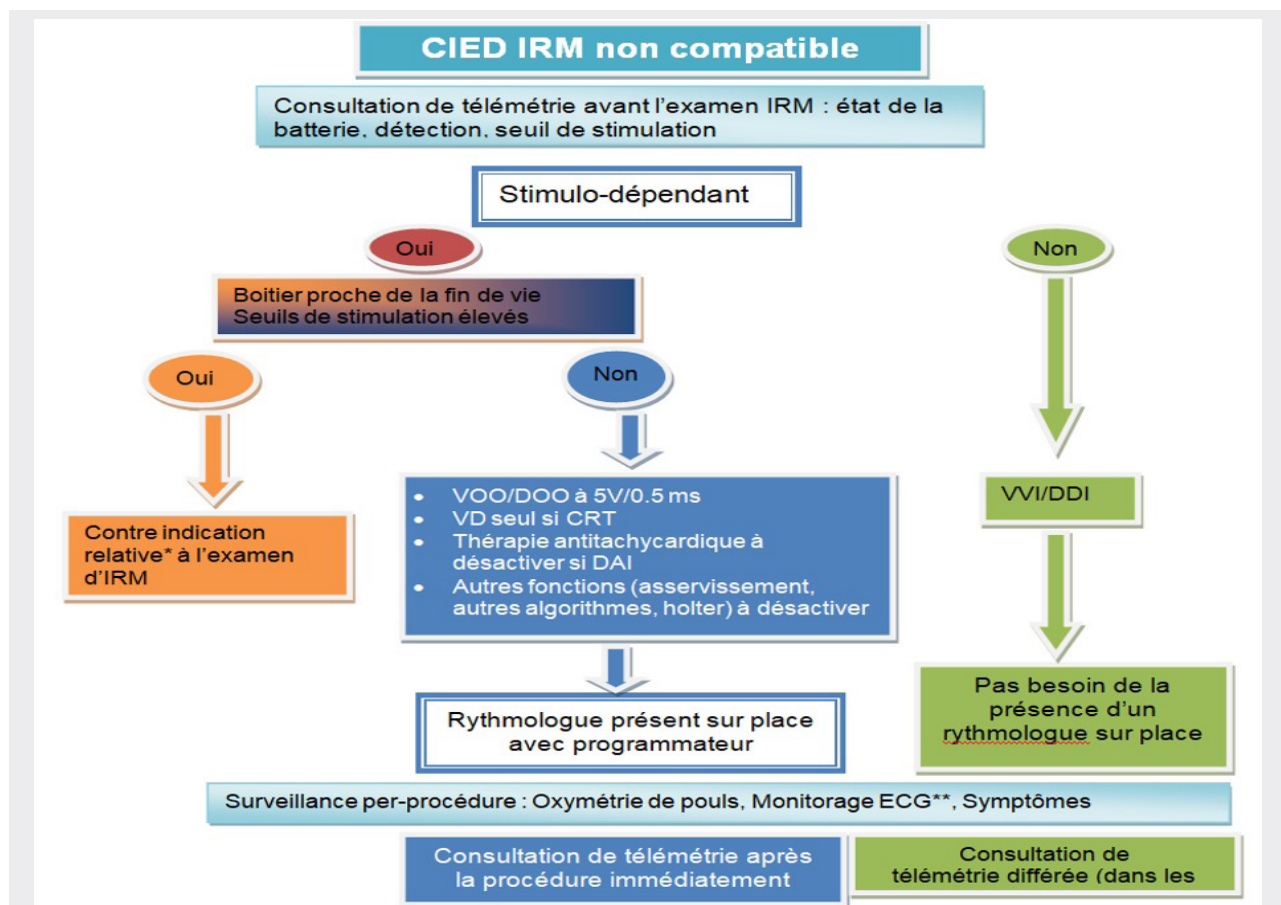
CIED IRM non compatible

Consultation de télémétrie avant l'examen IRM : état de la batterie, détection, seuil de stimulation

Stimulo-dépendant

Oui

Boitier proche de la fin de vie
Seuils de stimulation élevés

Oui

Contre indication relative* à l'examen d'IRM

Non

- VOO/DOO à 5V/0.5 ms
- VD seul si CRT
- Thérapie antitachycardique à désactiver si DAI
- Autres fonctions (asservissement, autres algorithmes, holter) à désactiver

Rythmologue présent sur place avec programmateur

Non

VVI/DDI

Pas besoin de la présence d'un rythmologue sur place

Surveillance per-procédure : Oxymétrie de pouls, Monitorage ECG**, Symptômes

Consultation de télémétrie après la procédure immédiatement

Consultation de télémétrie différée (dans les